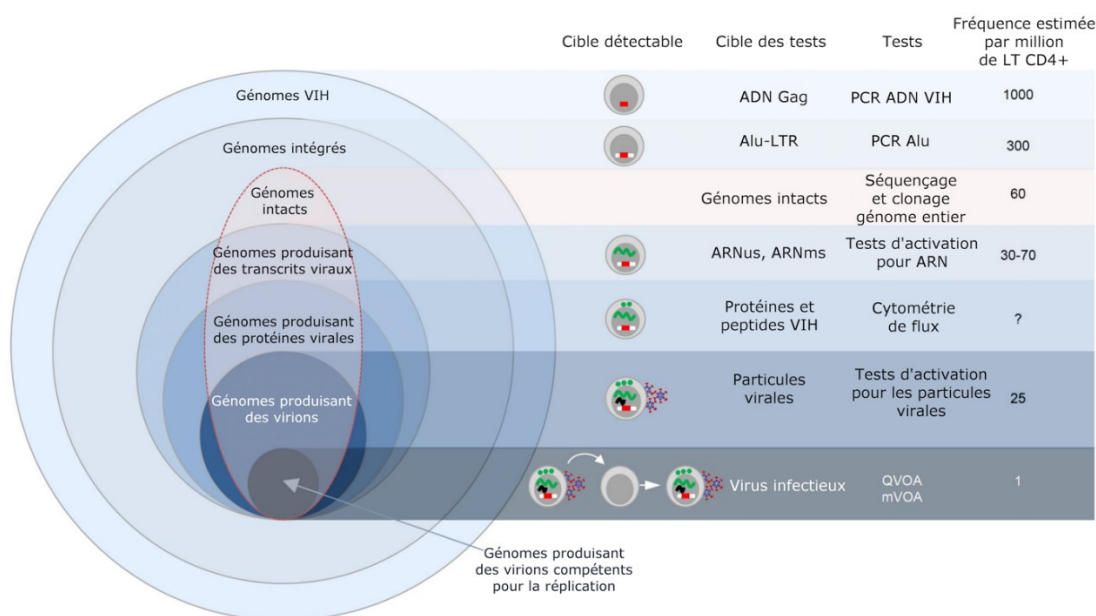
Cible détectable | Cible des tests | Tests | Fréquence estimée par million de LT CD4+

| | Cible détectable | Cible des tests | Tests | Fréquence estimée par million de LT CD4+ |
|---|---|---|---|---|
| Génomes VIH | | ADN Gag | PCR ADN VIH | 1000 |
| Génomes intégrés | | Alu-LTR | PCR Alu | 300 |
| Génomes intacts | | Génomes intacts | Séquençage et clonage génome entier | 60 |
| Génomes produisant des transcrits viraux | | ARNus, ARNms | Tests d'activation pour ARN | 30-70 |
| Génomes produisant des protéines virales | | Protéines et peptides VIH | Cytométrie de flux | ? |
| Génomes produisant des virions | | Particules virales | Tests d'activation pour les particules virales | 25 |
| | | Virus infectieux | QVOA mVOA | 1 |

Génomes produisant des virions compétents pour la réplication